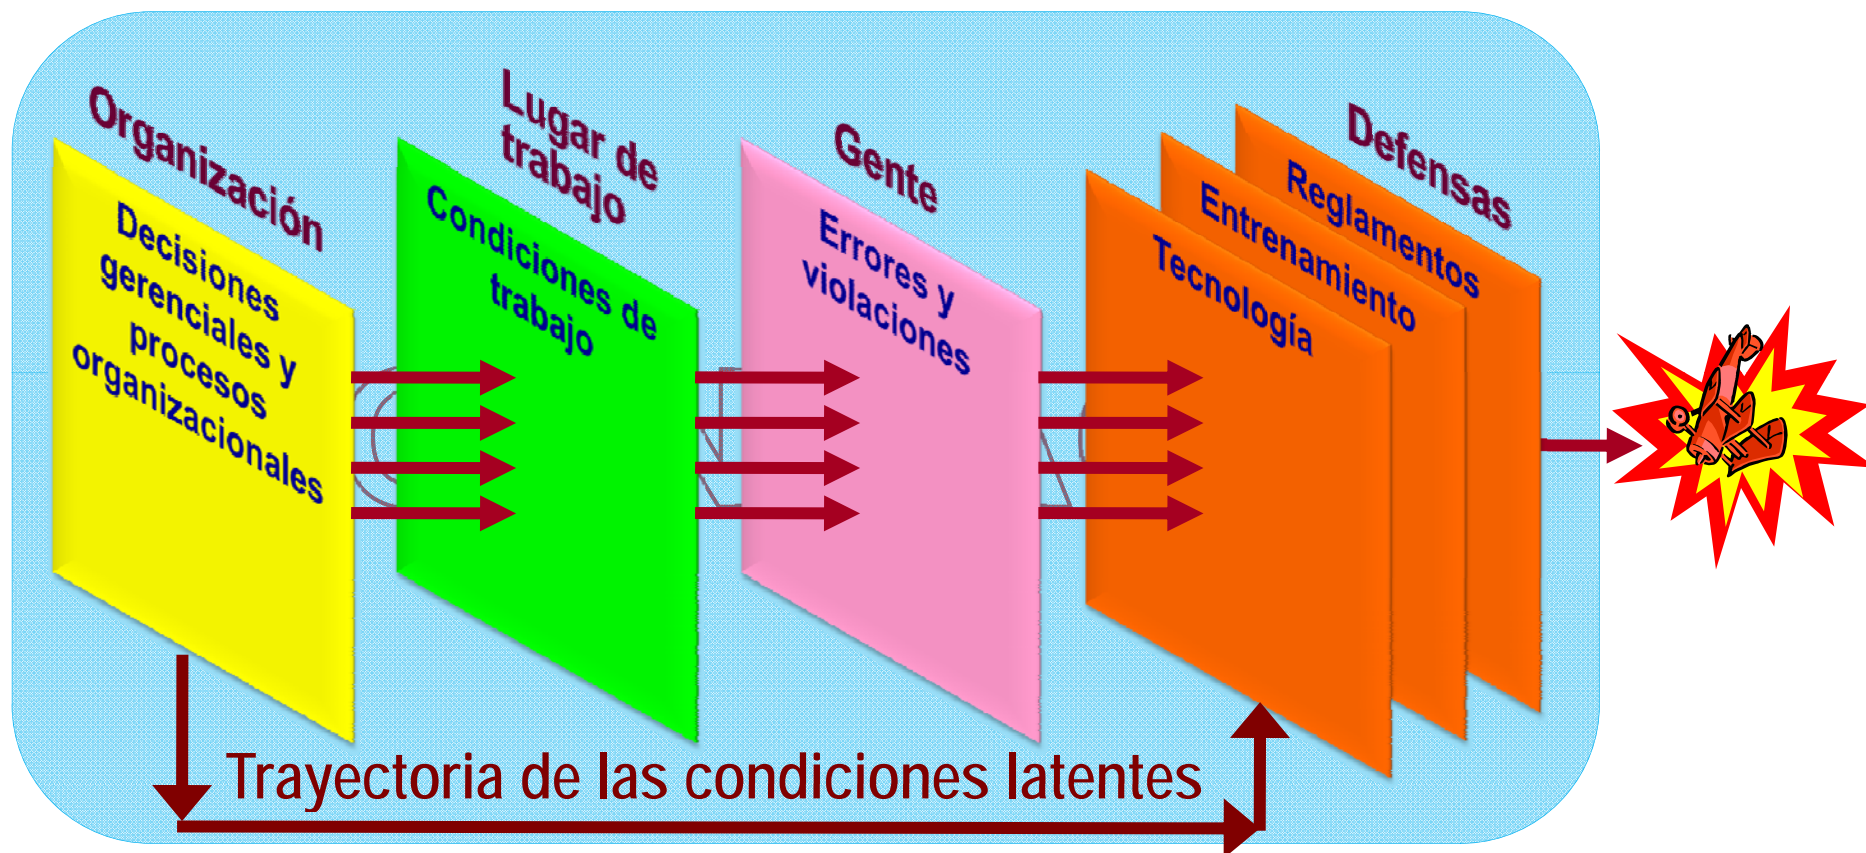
Organización

Decisiones gerenciales y procesos organizacionales

Lugar de trabajo

Condiciones de trabajo

Gente

Errores y violaciones

Defensas

Reglamentos

Entrenamiento

Tecnología

Trayectoria de las condiciones latentes